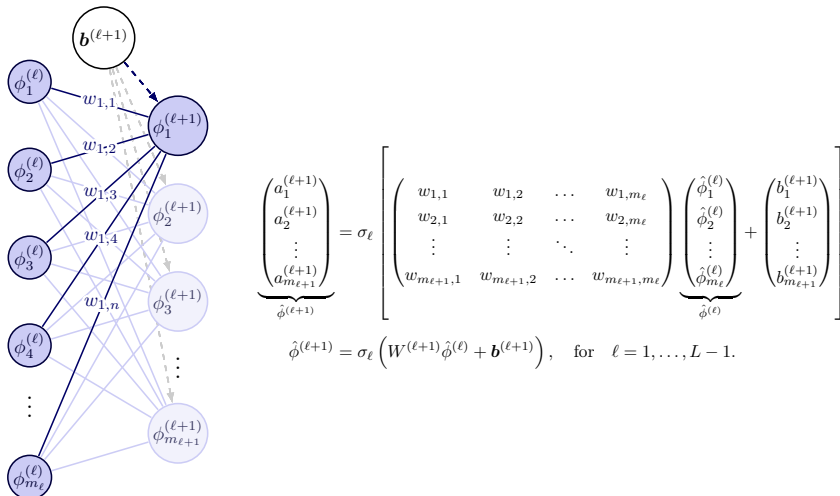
$\boldsymbol{b}^{(\ell+1)}$

$\phi_1^{(\ell)}$

$\phi_2^{(\ell)}$

$\phi_3^{(\ell)}$

$\phi_4^{(\ell)}$

$\vdots$

$\phi_{m_\ell}^{(\ell)}$

$w_{1,1}$

$w_{1,2}$

$w_{1,3}$

$w_{1,4}$

$w_{1,n}$

$\phi_1^{(\ell+1)}$

$\phi_2^{(\ell+1)}$

$\phi_3^{(\ell+1)}$

$\vdots$

$\phi_{m_{\ell+1}}^{(\ell+1)}$

$\underbrace{\begin{pmatrix} a_1^{(\ell+1)} \\ a_2^{(\ell+1)} \\ \vdots \\ a_{m_{\ell+1}}^{(\ell+1)} \end{pmatrix}}_{\hat{\phi}^{(\ell+1)}} = \sigma_\ell \left[ \begin{pmatrix} w_{1,1} & w_{1,2} & \dots & w_{1,m_\ell} \\ w_{2,1} & w_{2,2} & \dots & w_{2,m_\ell} \\ \vdots & \vdots & \ddots & \vdots \\ w_{m_{\ell+1},1} & w_{m_{\ell+1},2} & \dots & w_{m_{\ell+1},m_\ell} \end{pmatrix} \underbrace{\begin{pmatrix} \hat{\phi}_1^{(\ell)} \\ \hat{\phi}_2^{(\ell)} \\ \vdots \\ \hat{\phi}_{m_\ell}^{(\ell)} \end{pmatrix}}_{\hat{\phi}^{(\ell)}} + \begin{pmatrix} b_1^{(\ell+1)} \\ b_2^{(\ell+1)} \\ \vdots \\ b_{m_{\ell+1}}^{(\ell+1)} \end{pmatrix} \right]$

$\hat{\phi}^{(\ell+1)} = \sigma_\ell \left( W^{(\ell+1)} \hat{\phi}^{(\ell)} + \boldsymbol{b}^{(\ell+1)} \right), \quad \text{for} \quad \ell = 1, \dots, L-1.$